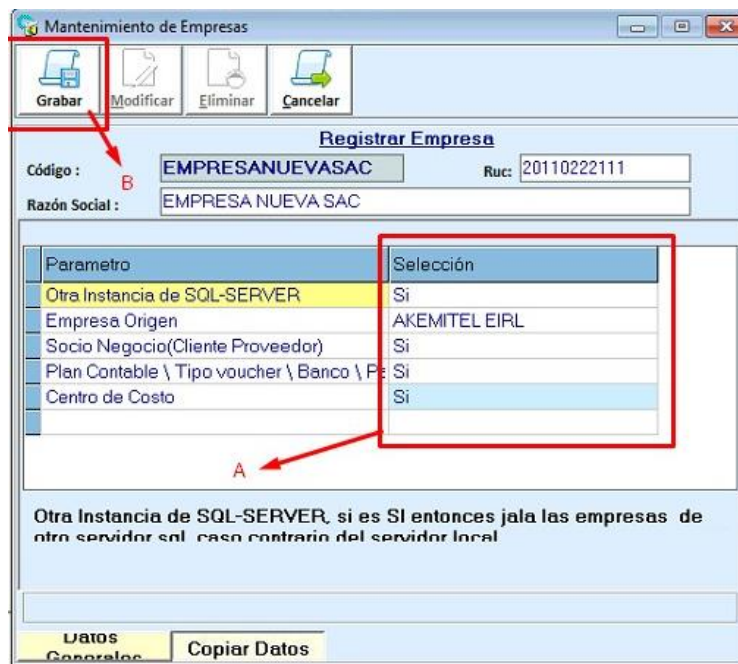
Mantenimiento de Empresas

Grabar Modificar Eliminar Cancelar

Registrar Empresa

Código : EMPRESANUEVASAC Ruc: 20110222111

B

Razón Social : EMPRESA NUEVA SAC

| Parametro | Selección |
|---|---|
| Otra Instancia de SQL-SERVER | Si |
| Empresa Origen | AKEMITEL EIRL |
| Socio Negocio(Cliente Proveedor) | Si |
| Plan Contable \ Tipo voucher \ Banco \ P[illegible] | Si |
| Centro de Costo | Si |

A

Otra Instancia de SQL-SERVER, si es SI entonces jala las empresas de otro servidor sql, caso contrario del servidor local

Datos Generales Copiar Datos